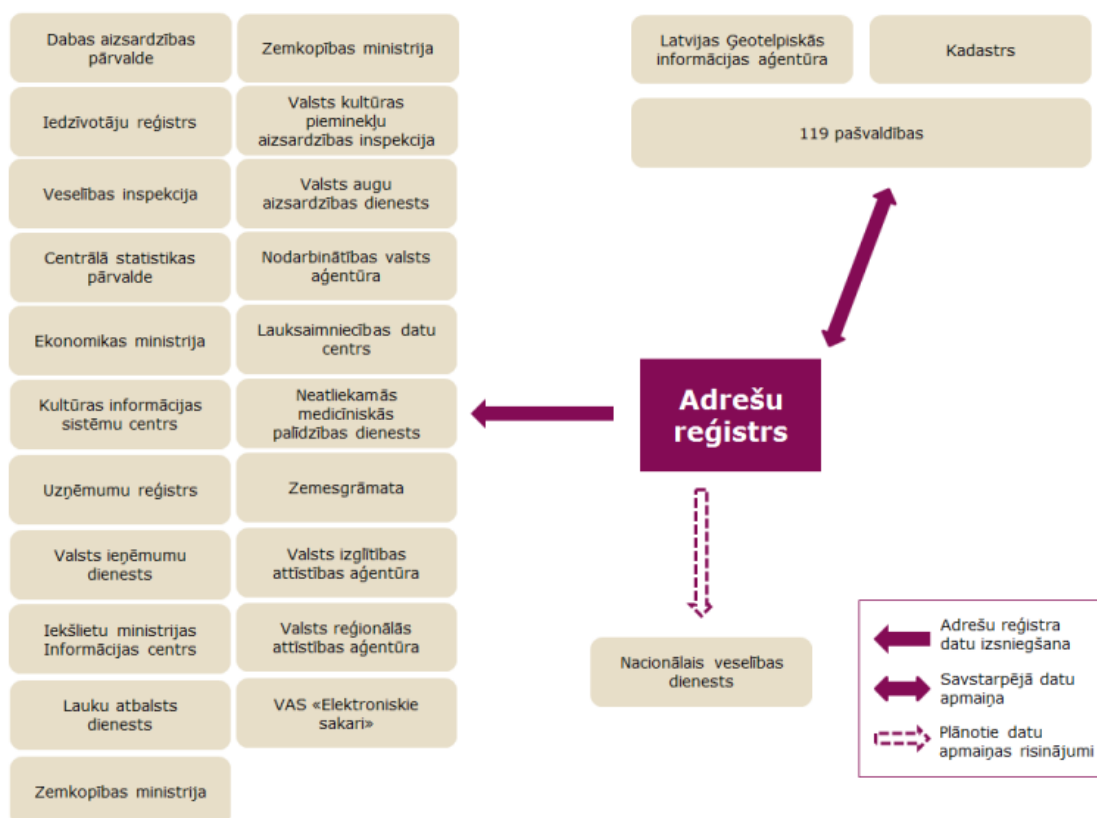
Dabas aizsardzības pārvalde

Iedzīvotāju reģistrs

Veselības inspekcija

Centrālā statistikas pārvalde

Ekonomikas ministrija

Kultūras informācijas sistēmu centrs

Uzņēmumu reģistrs

Valsts ieņēmumu dienests

Iekšlietu ministrijas Informācijas centrs

Lauku atbalsts dienests

Zemkopības ministrija

Zemkopības ministrija

Valsts kultūras pieminekļu aizsardzības inspekcija

Valsts augu aizsardzības dienests

Nodarbinātības valsts aģentūra

Lauksaimniecības datu centrs

Neatliekamās medicīniskās palīdzības dienests

Zemesgrāmata

Valsts izglītības attīstības aģentūra

Valsts reģionālās attīstības aģentūra

VAS «Elektroniskie sakari»

Latvijas Ģeotelpiskās informācijas aģentūra

Kadastrs

119 pašvaldības

Adrešu reģistrs

Nacionālais veselības dienests

Adrešu reģistra datu izsniegšana

Savstarpējā datu apmaiņa

Plānotie datu apmaiņas risinājumi